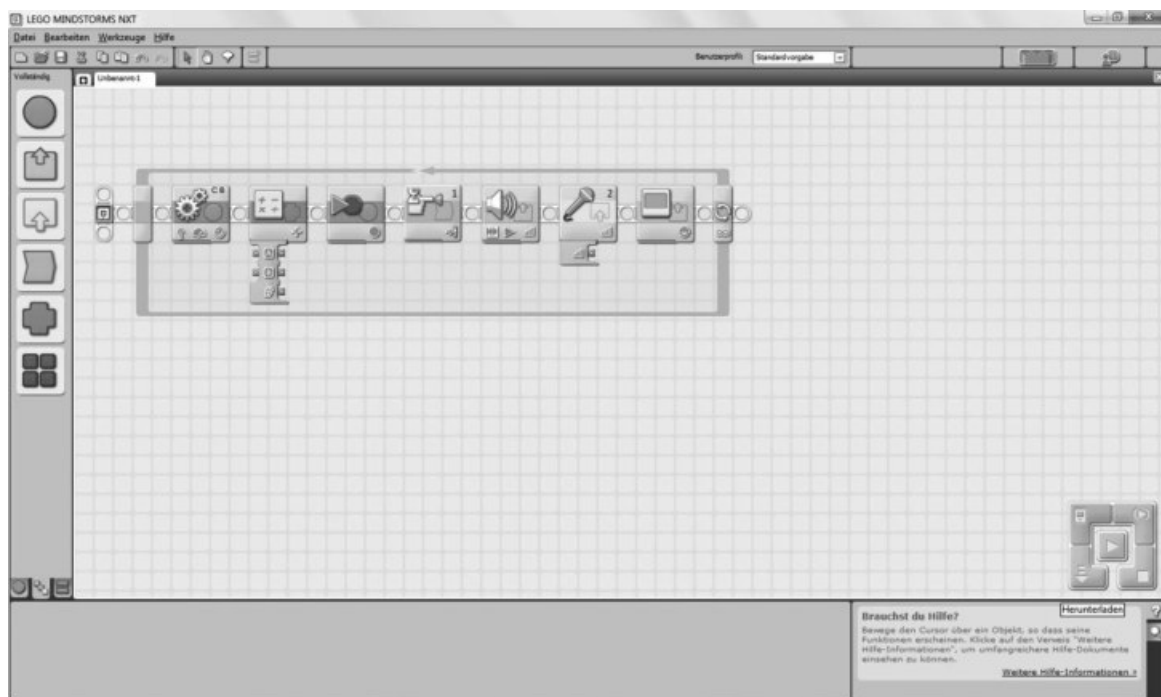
LEGO MINDSTORMS NXT

Datei Bearbeiten Werkzeuge Hilfe

Benutzerprofil Standardvorgabe

Vollständig

Unbenannt-1

C B

1

2

Herunterladen

Brauchst du Hilfe?

Bewege den Cursor über ein Objekt, so dass seine Funktionen erscheinen. Klicke auf den Verweis "Weitere Hilfe-Informationen", um umfangreichere Hilfe-Dokumente einsehen zu können.

Weitere Hilfe-Informationen »